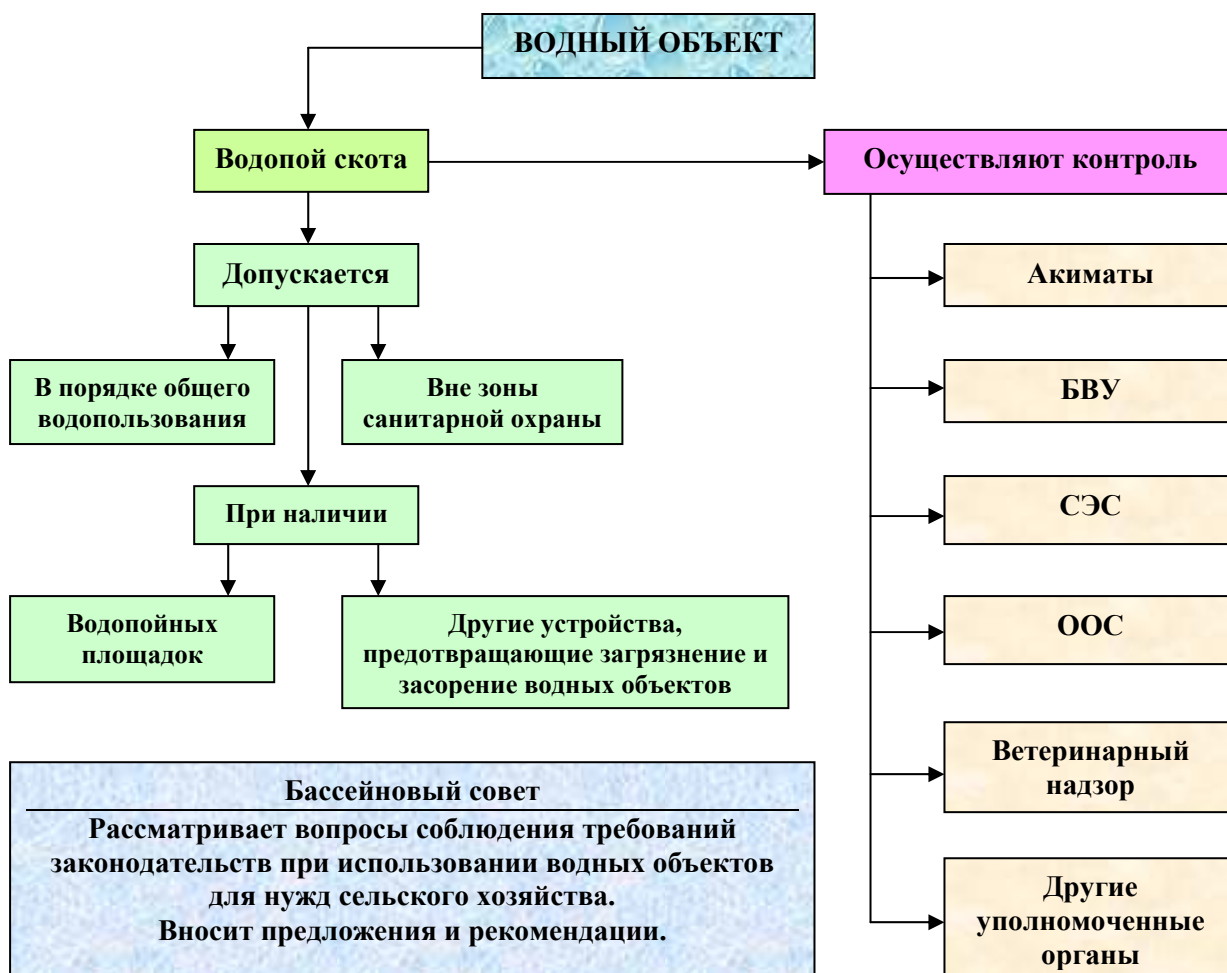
ВОДНЫЙ ОБЪЕКТ

Водопой скота

Осуществляют контроль

Допускается

Акиматы

В порядке общего водопользования

Вне зоны санитарной охраны

БВУ

При наличии

СЭС

Водопойных площадок

Другие устройства, предотвращающие загрязнение и засорение водных объектов

ООС

Ветеринарный надзор

Бассейновый совет

Рассматривает вопросы соблюдения требований законодательств при использовании водных объектов для нужд сельского хозяйства.
Вносит предложения и рекомендации.

Другие уполномоченные органы